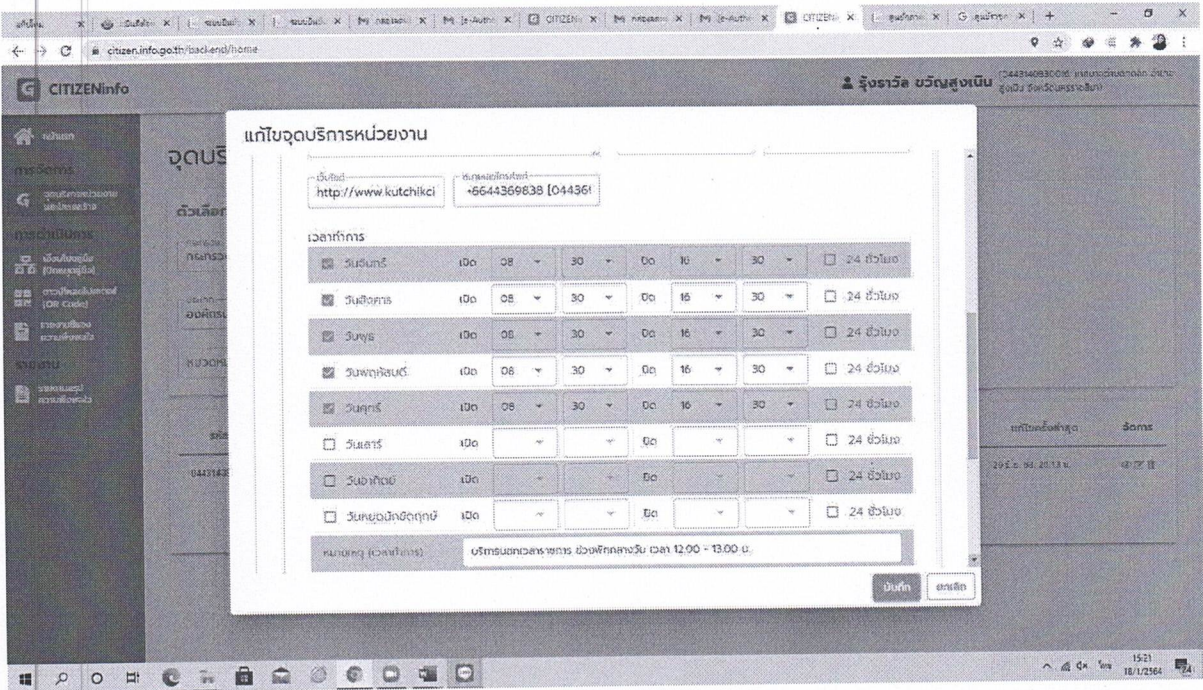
citizen.info.go.th/backend/home

CITIZENinfo

รุ้งราวัล ขวัญสูงเนิน

แก้ไขจุดบริการหน่วยงาน

จุดบริ

ตัวเลือก

เว็บไซต์
http://www.kutchikci

หมายเลขโทรศัพท์
+6644369838 [04436

เวลาทำการ

| | | | | | | | | |
|---|---|---|---|---|---|---|---|---|
| ☑ วันจันทร์ | เปิด | 08 | 30 | ปิด | 16 | 30 | ☐ 24 ชั่วโมง |
| ☑ วันอังคาร | เปิด | 08 | 30 | ปิด | 16 | 30 | ☐ 24 ชั่วโมง |
| ☑ วันพุธ | เปิด | 08 | 30 | ปิด | 16 | 30 | ☐ 24 ชั่วโมง |
| ☑ วันพฤหัสบดี | เปิด | 08 | 30 | ปิด | 16 | 30 | ☐ 24 ชั่วโมง |
| ☑ วันศุกร์ | เปิด | 08 | 30 | ปิด | 16 | 30 | ☐ 24 ชั่วโมง |
| ☐ วันเสาร์ | เปิด | | | ปิด | | | ☐ 24 ชั่วโมง |
| ☐ วันอาทิตย์ | เปิด | | | ปิด | | | ☐ 24 ชั่วโมง |
| ☐ วันหยุดนักขัตฤกษ์ | เปิด | | | ปิด | | | ☐ 24 ชั่วโมง |

หมายเหตุ (เวลาทำการ) บริการนอกเวลาราชการ ช่วงพักกลางวัน เวลา 12.00 - 13.00 น.

บันทึก ยกเลิก

แก้ไขครั้งล่าสุด จัดการ

15:21
18/1/2564